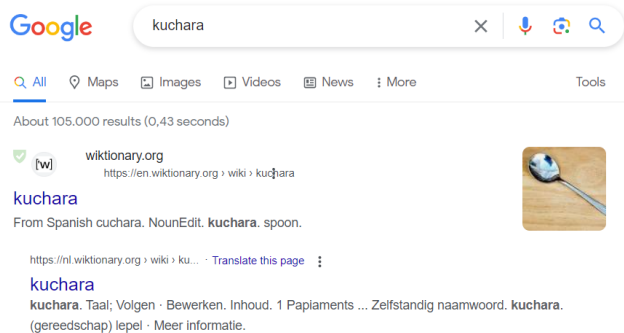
Google

kuchara

All Maps Images Videos News More Tools

About 105.000 results (0,43 seconds)

[w] wiktionary.org
https://en.wiktionary.org › wiki › kuchara

kuchara

From Spanish cuchara. NounEdit. kuchara. spoon.

https://nl.wiktionary.org › wiki › ku... · Translate this page

kuchara

kuchara. Taal; Volgen · Bewerken. Inhoud. 1 Papiaments ... Zelfstandig naamwoord. kuchara. (gereedschap) lepel · Meer informatie.